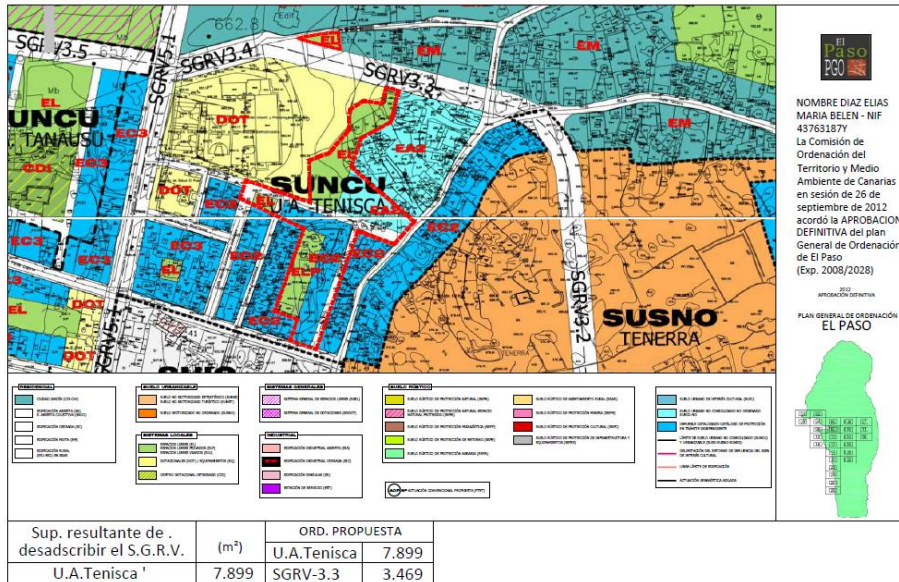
662.8

SGRV3.5

SGRV5.1

SGRV3.4

SGRV3.3

EL

EM

EM

EM

UNCU

TANAUSU

DOT

EC3

EC3

CDI

EC3

DOT

EC3

EA2

EL

SUNCU

U.A. TENISCA

EC3

EC2

EC3

EC3

EL

EC3

EL

ELP

EC3

EC2

EC3

SGRV3.2

DOT

EL

DOT

SUSNO

TENERRA

El Paso PGO

NOMBRE DIAZ ELIAS MARIA BELEN - NIF 43763187Y La Comisión de Ordenación del Territorio y Medio Ambiente de Canarias en sesión de 26 de septiembre de 2012 acordó la APROBACION DEFINITIVA del plan General de Ordenación de El Paso (Exp. 2008/2028)

2012 APROBACIÓN DEFINITIVA

PLAN GENERAL DE ORDENACIÓN EL PASO

RESIDENCIAL

SUELO URBANIZABLE

SISTEMAS GENERALES

SUELO RÚSTICO

SISTEMAS LOCALES

INDUSTRIAL

ACTUACIÓN CONVENCIONAL PROPUESTA

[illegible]

| Sup. resultante de . desadscribir el S.G.R.V. | (m²) | ORD. PROPUESTA | |
|---|---|---|---|
| | | U.A.Tenisca | 7.899 |
| U.A.Tenisca ' | 7.899 | SGRV-3.3 | 3.469 |